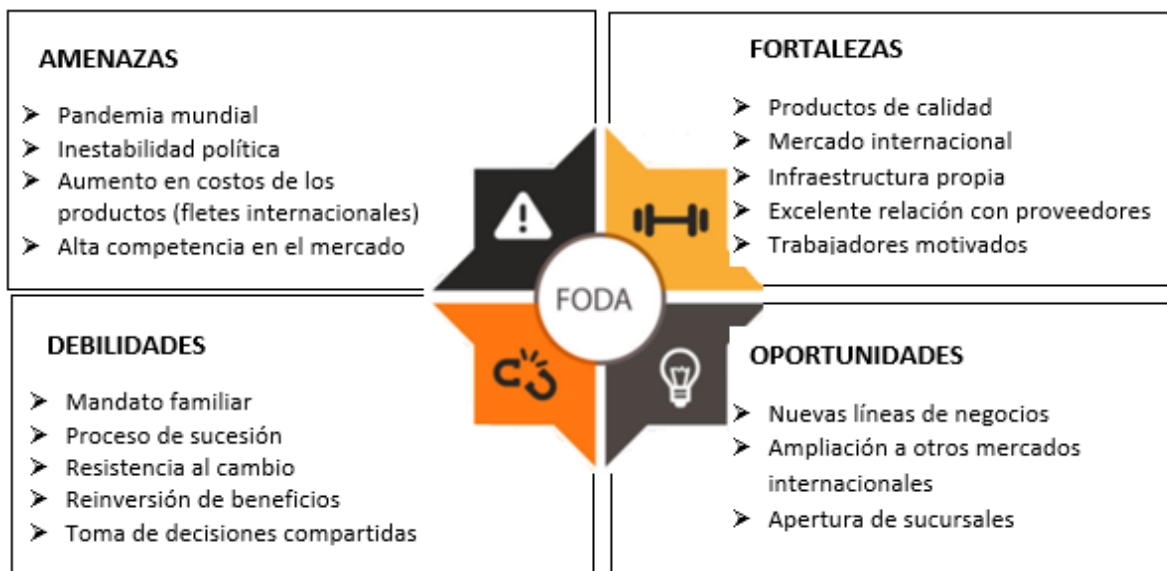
AMENAZAS

➤ Pandemia mundial
➤ Inestabilidad política
➤ Aumento en costos de los productos (fletes internacionales)
➤ Alta competencia en el mercado

FORTALEZAS

➤ Productos de calidad
➤ Mercado internacional
➤ Infraestructura propia
➤ Excelente relación con proveedores
➤ Trabajadores motivados

FODA

DEBILIDADES

➤ Mandato familiar
➤ Proceso de sucesión
➤ Resistencia al cambio
➤ Reinversión de beneficios
➤ Toma de decisiones compartidas

OPORTUNIDADES

➤ Nuevas líneas de negocios
➤ Ampliación a otros mercados internacionales
➤ Apertura de sucursales